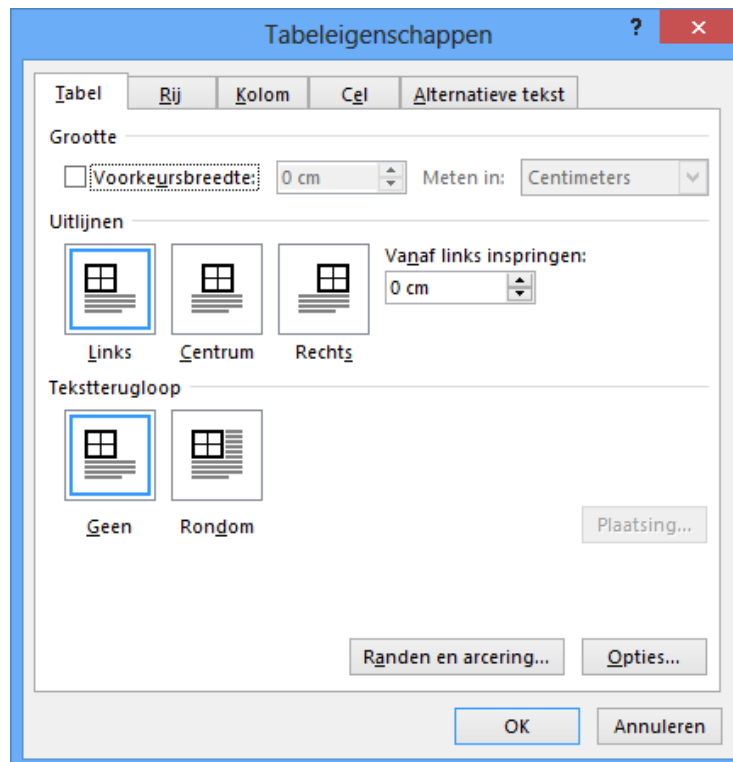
Tabeleigenschappen

?

×

Tabel

Rij

Kolom

Cel

Alternatieve tekst

Grootte

Voorkeursbreedte:

0 cm

Meten in:

Centimeters

Uitlijnen

Vanaf links inspringen:

0 cm

Links

Centrum

Rechts

Tekstterugloop

Geen

Rondom

Plaatsing...

Randen en arcering...

Opties...

OK

Annuleren